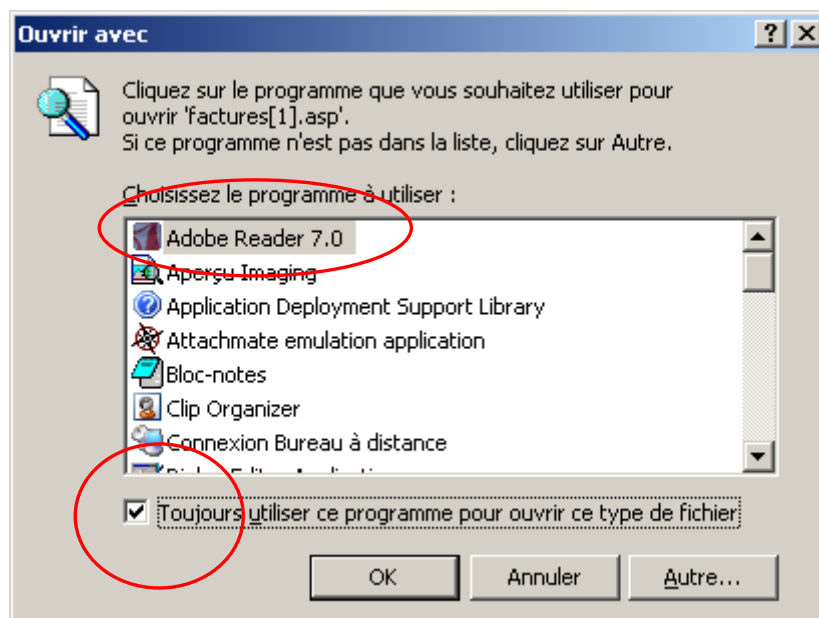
Ouvrir avec

?

Cliquez sur le programme que vous souhaitez utiliser pour ouvrir 'factures[1].asp'.
Si ce programme n'est pas dans la liste, cliquez sur Autre.

Choisissez le programme à utiliser :

Adobe Reader 7.0
Aperçu Imaging
Application Deployment Support Library
Attachmate emulation application
Bloc-notes
Clip Organizer
Connexion Bureau à distance
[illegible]

Toujours utiliser ce programme pour ouvrir ce type de fichier

OK
Annuler
Autre...